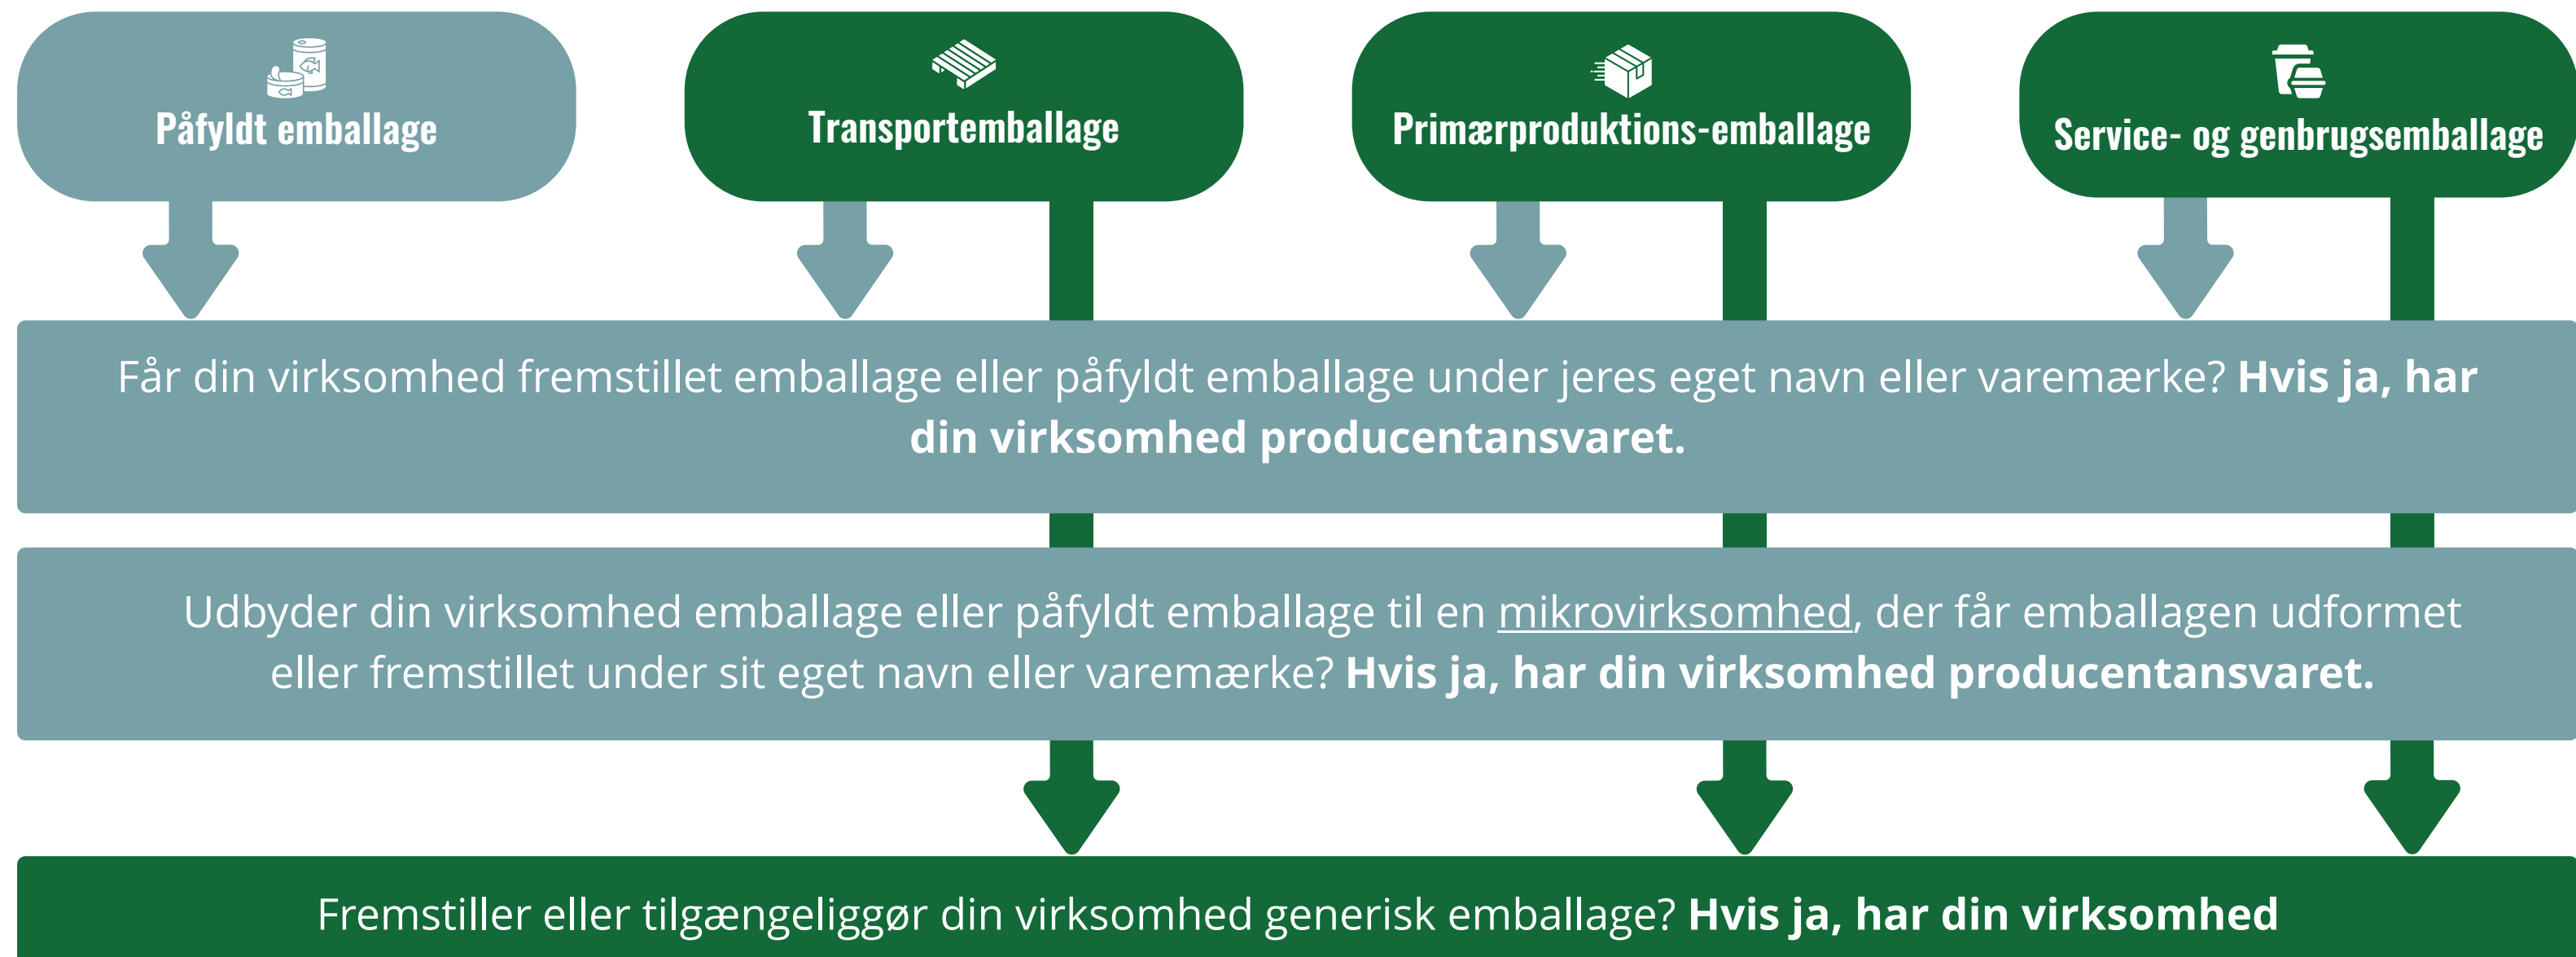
Påfyldt emballage

Transportemballage

Primærproduktions-emballage

Service- og genbrugsemballage

Får din virksomhed fremstillet emballage eller påfyldt emballage under jeres eget navn eller varemærke? **Hvis ja, har din virksomhed producentansvaret.**

Udbyder din virksomhed emballage eller påfyldt emballage til en mikrovirksomhed, der får emballagen udformet eller fremstillet under sit eget navn eller varemærke? **Hvis ja, har din virksomhed producentansvaret.**

Fremstiller eller tilgængeliggør din virksomhed generisk emballage? **Hvis ja, har din virksomhed**